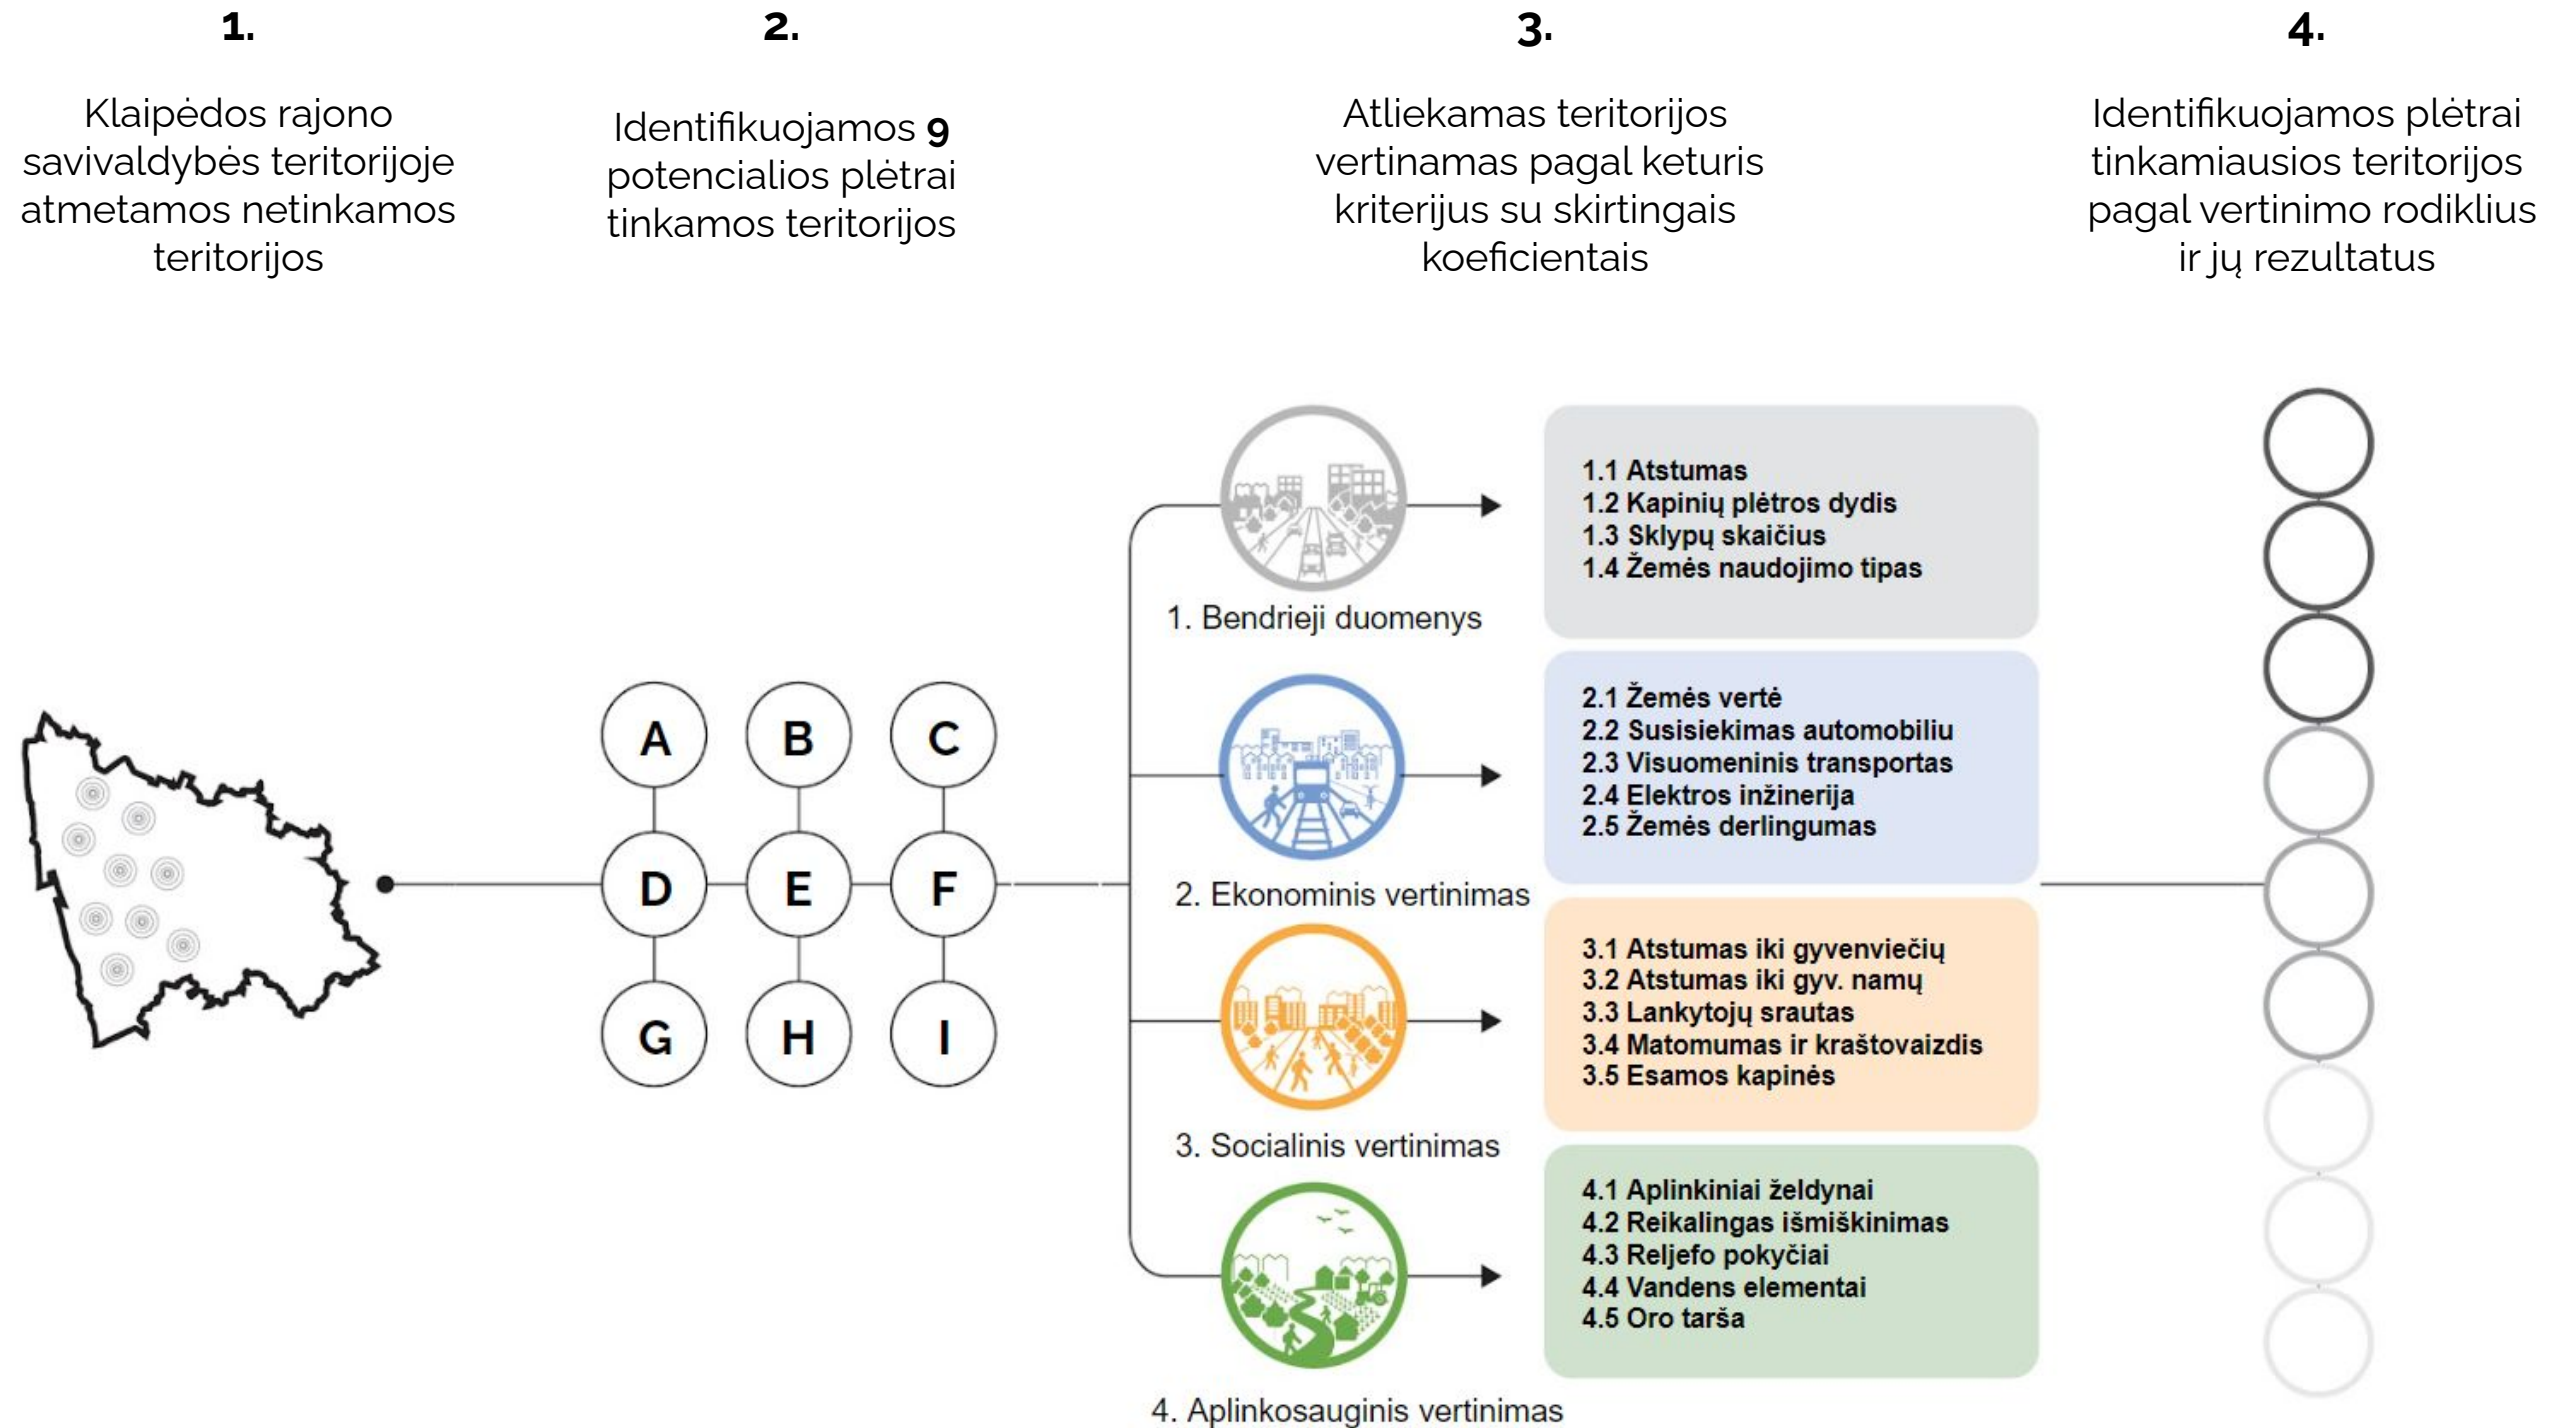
1.

Klaipėdos rajono savivaldybės teritorijoje atmetamos netinkamos teritorijos

2.

Identifikuojamos 9 potencialios plėtrai tinkamos teritorijos

3.

Atliekamas teritorijos vertinamas pagal keturis kriterijus su skirtingais koeficientais

4.

Identifikuojamos plėtrai tinkamiausios teritorijos pagal vertinimo rodiklius ir jų rezultatus

A B C
D E F
G H I

1. Bendrieji duomenys

1.1 Atstumas
1.2 Kapinių plėtros dydis
1.3 Sklypų skaičius
1.4 Žemės naudojimo tipas

2. Ekonominis vertinimas

2.1 Žemės vertė
2.2 Susisiekimas automobiliu
2.3 Visuomeninis transportas
2.4 Elektros inžinerija
2.5 Žemės derlingumas

3. Socialinis vertinimas

3.1 Atstumas iki gyvenviečių
3.2 Atstumas iki gyv. namų
3.3 Lankytojų srautas
3.4 Matomumas ir kraštovaizdis
3.5 Esamos kapinės

4. Aplinkosauginis vertinimas

4.1 Aplinkiniai želdynai
4.2 Reikalingas išmiškinimas
4.3 Reljefo pokyčiai
4.4 Vandens elementai
4.5 Oro tarša